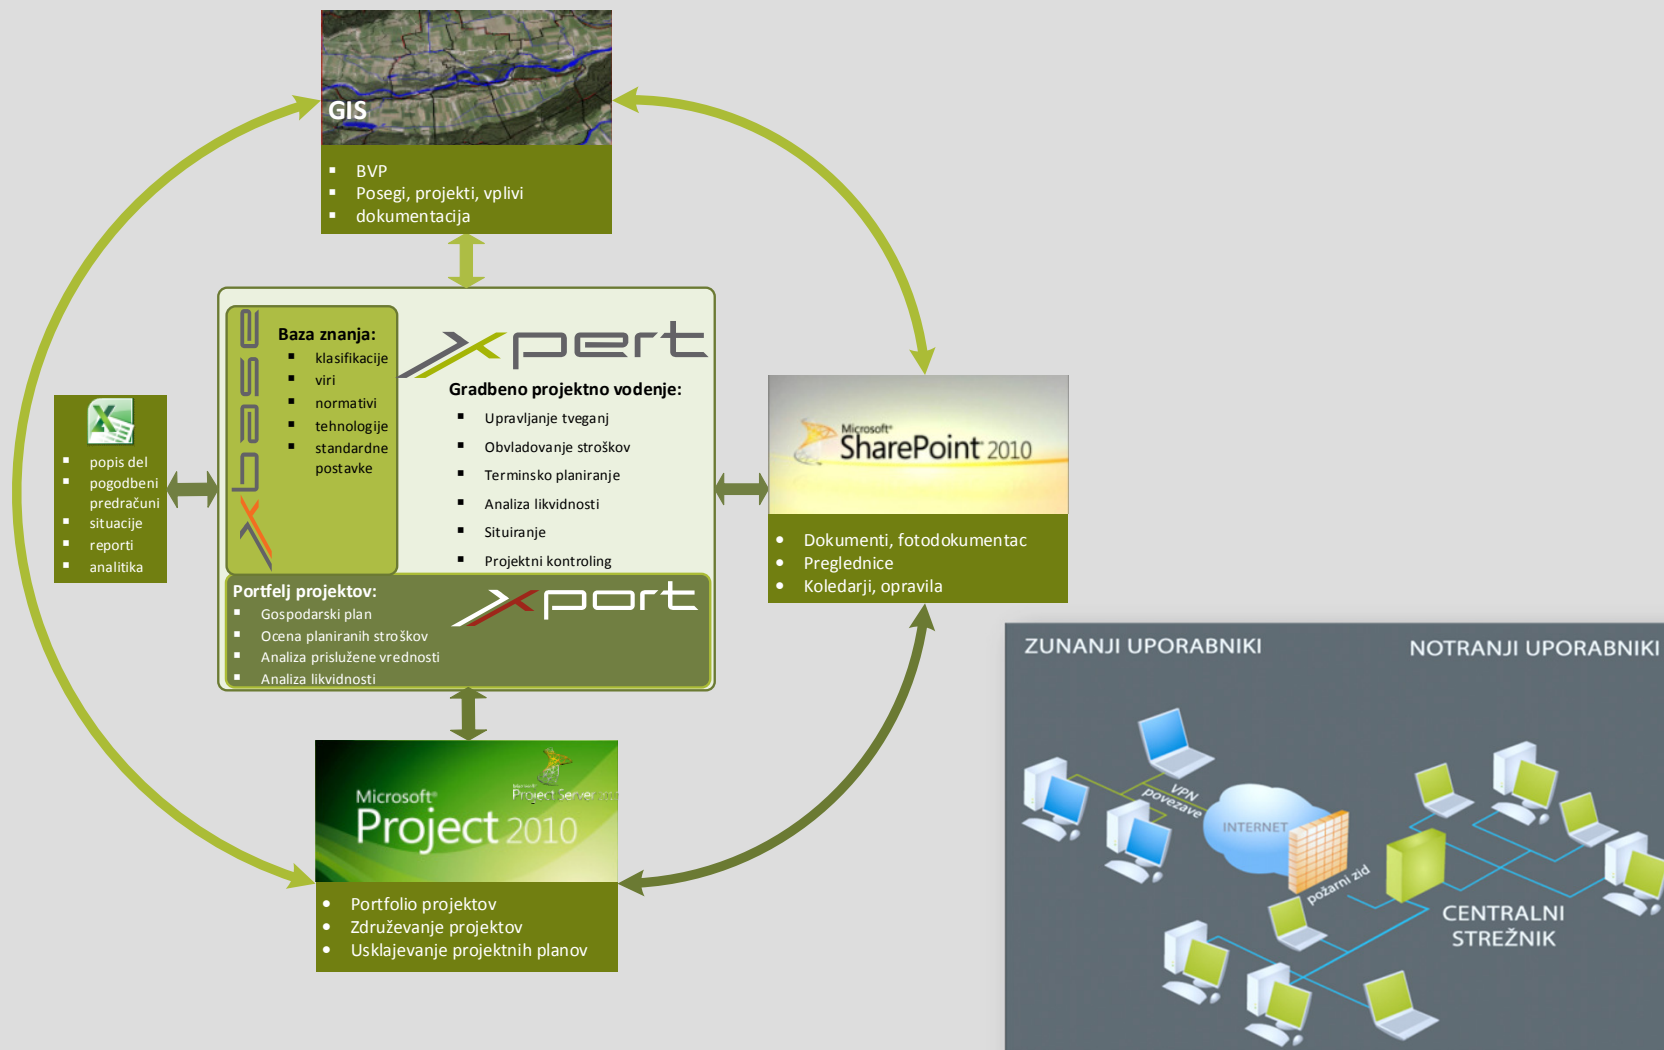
GIS

- BVP
- Posegi, projekti, vplivi
- dokumentacija

xbase

Baza znanja:
- klasifikacije
- viri
- normativi
- tehnologije
- standardne postavke

xpert

Gradbeno projektno vodenje:
- Upravljanje tveganj
- Obvladovanje stroškov
- Terminsko planiranje
- Analiza likvidnosti
- Situiranje
- Projektni kontroling

Portfelj projektov:
- Gospodarski plan
- Ocena planiranih stroškov
- Analiza prislužene vrednosti
- Analiza likvidnosti

xport

- popis del
- pogodbeni predračuni
- situacije
- reporti
- analitika

Microsoft SharePoint 2010

- Dokumenti, fotodokumentac
- Preglednice
- Koledarji, opravila

Microsoft Project 2010

Project Server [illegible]

- Portfolio projektov
- Združevanje projektov
- Usklajevanje projektnih planov

ZUNANJI UPORABNIKI

NOTRANJI UPORABNIKI

VPN povezave

INTERNET

požarni zid

CENTRALNI STREŽNIK